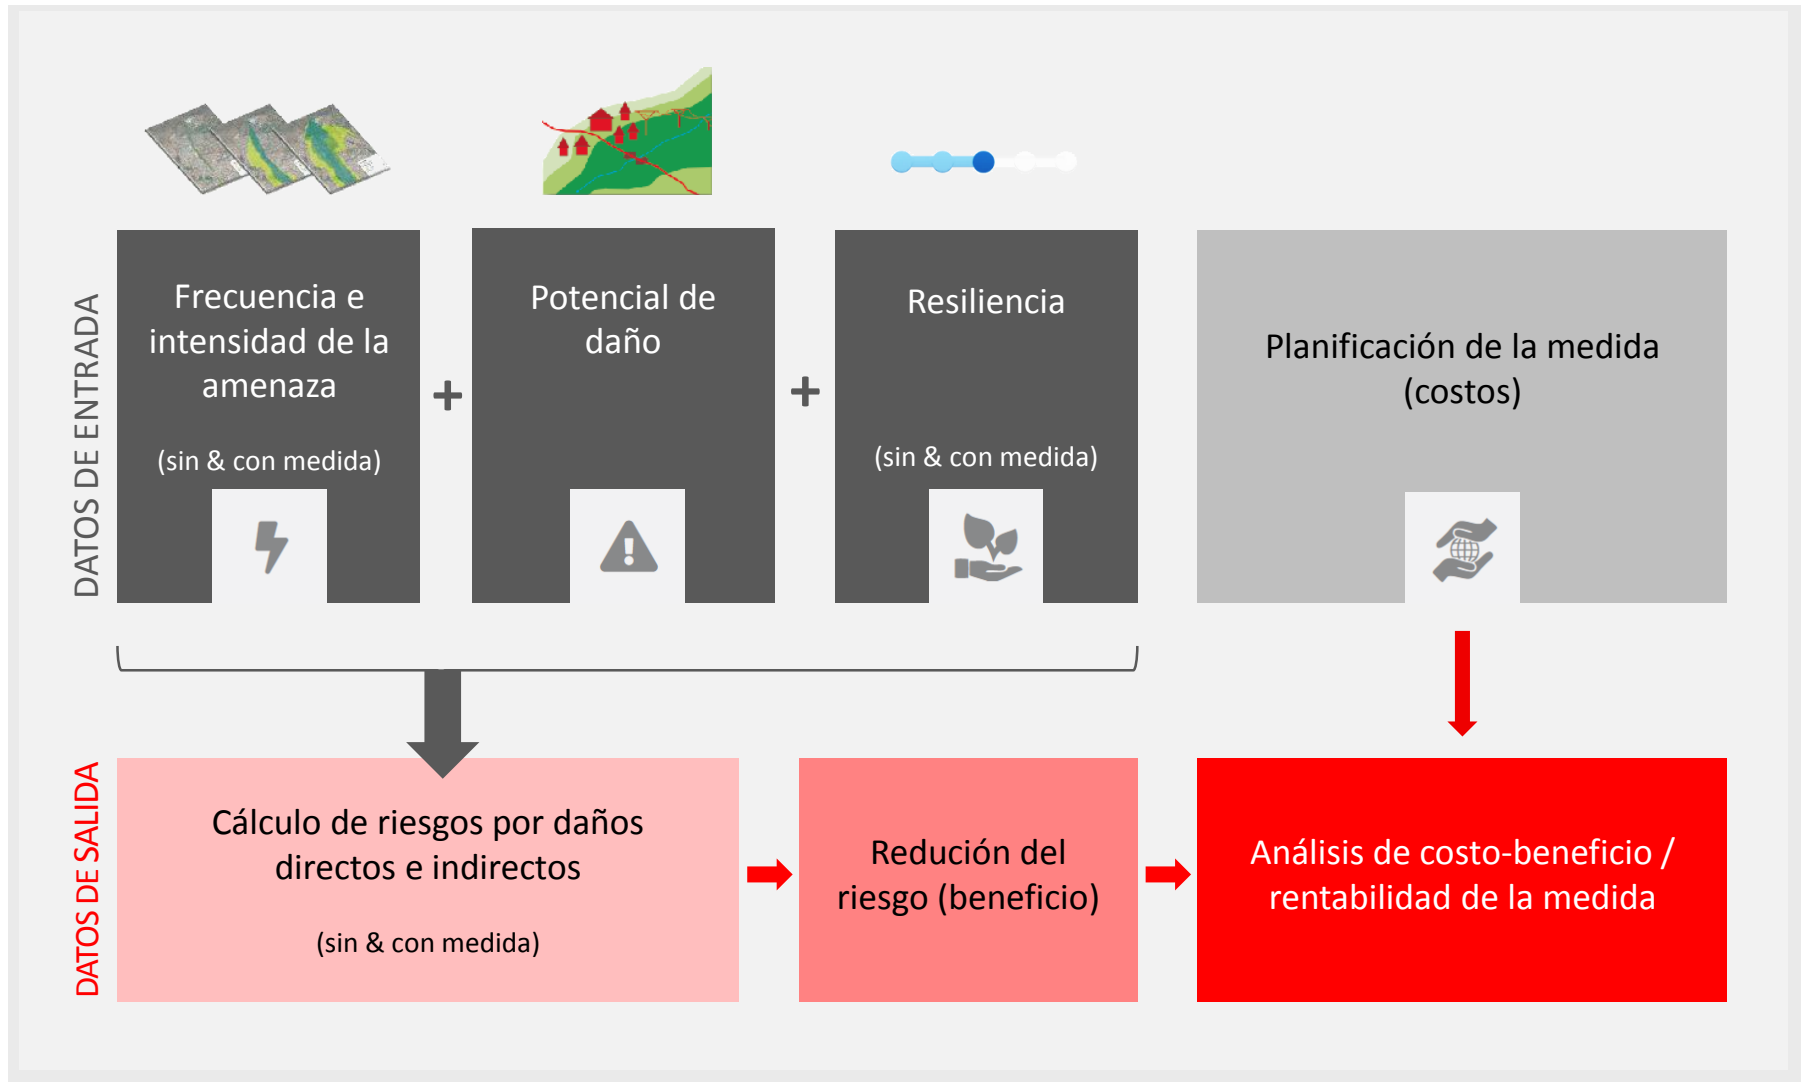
DATOS DE ENTRADA

Frecuencia e intensidad de la amenaza

(sin & con medida)

+

Potencial de daño

+

Resiliencia

(sin & con medida)

Planificación de la medida (costos)

DATOS DE SALIDA

Cálculo de riesgos por daños directos e indirectos

(sin & con medida)

Redución del riesgo (beneficio)

Análisis de costo-beneficio / rentabilidad de la medida